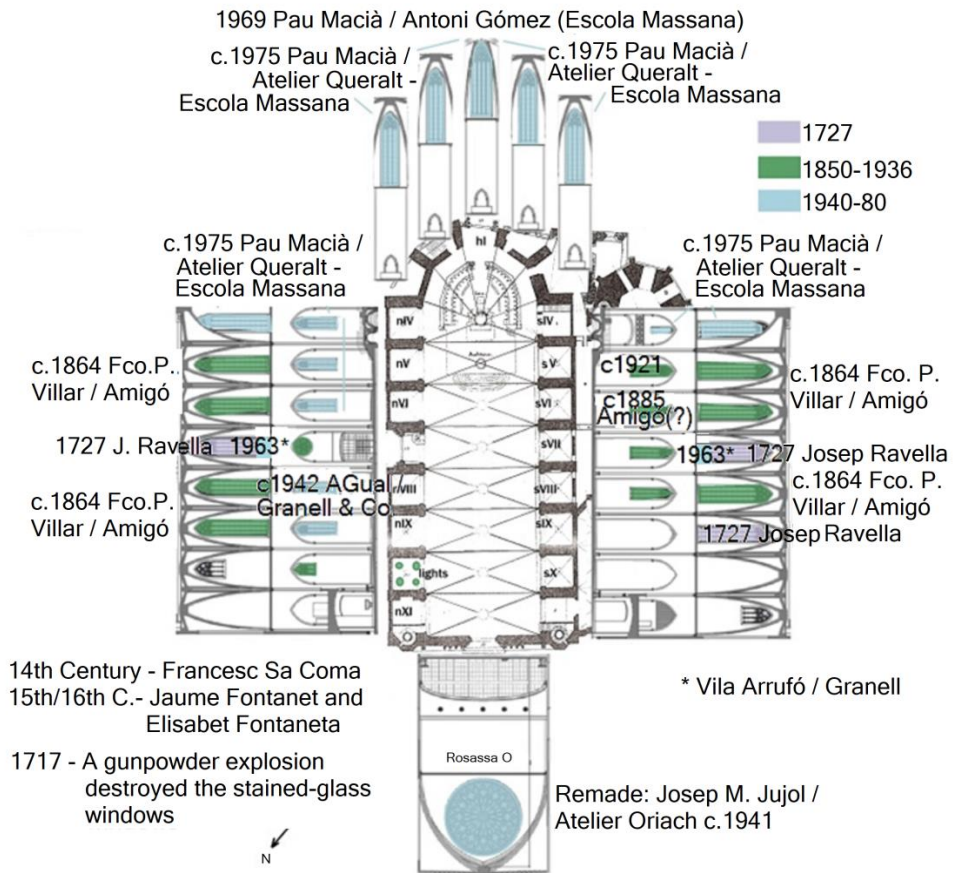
1969 Pau Macià / Antoni Gómez (Escola Massana)

c.1975 Pau Macià / Atelier Queralt - Escola Massana

c.1975 Pau Macià / Atelier Queralt - Escola Massana

1727

1850-1936

1940-80

hI

c.1975 Pau Macià / Atelier Queralt - Escola Massana

c.1975 Pau Macià / Atelier Queralt - Escola Massana

nIV

sIV

nV

sV

c1921

nVI

sVI

c1885 Amigó(?)

c.1864 Fco.P. Villar / Amigó

c.1864 Fco. P. Villar / Amigó

1727 J. Ravella 1963*

sVII

1963* 1727 Josep Ravella

nVIII

c1942 AGual / Granell & Co

sVIII

c.1864 Fco. P. Villar / Amigó

c.1864 Fco.P. Villar / Amigó

nIX

sIX

1727 Josep Ravella

lights

sX

nXI

14th Century - Francesc Sa Coma
15th/16th C.- Jaume Fontanet and Elisabet Fontaneta

* Vila Arrufó / Granell

1717 - A gunpowder explosion destroyed the stained-glass windows

Rosassa O

Remade: Josep M. Jujol / Atelier Oriach c.1941

N